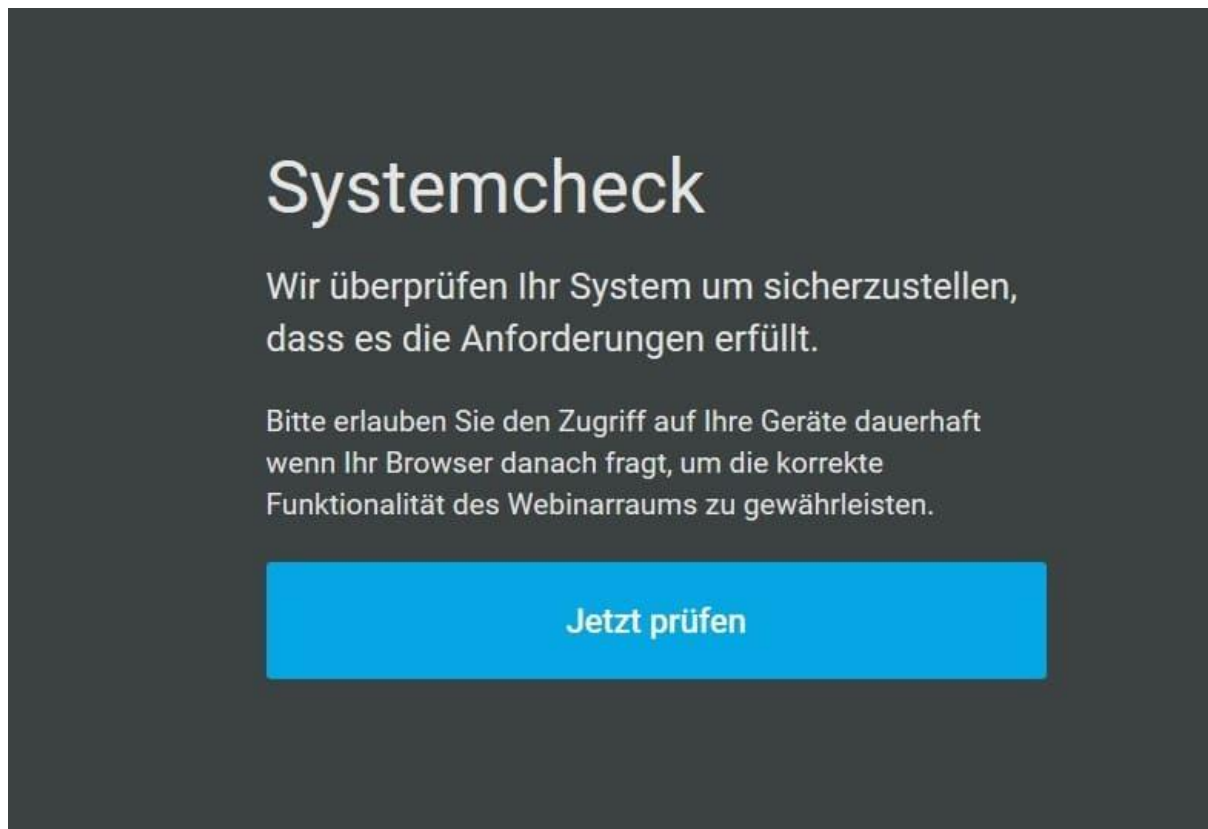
Systemcheck

Wir überprüfen Ihr System um sicherzustellen, dass es die Anforderungen erfüllt.

Bitte erlauben Sie den Zugriff auf Ihre Geräte dauerhaft wenn Ihr Browser danach fragt, um die korrekte Funktionalität des Webinarraums zu gewährleisten.

Jetzt prüfen